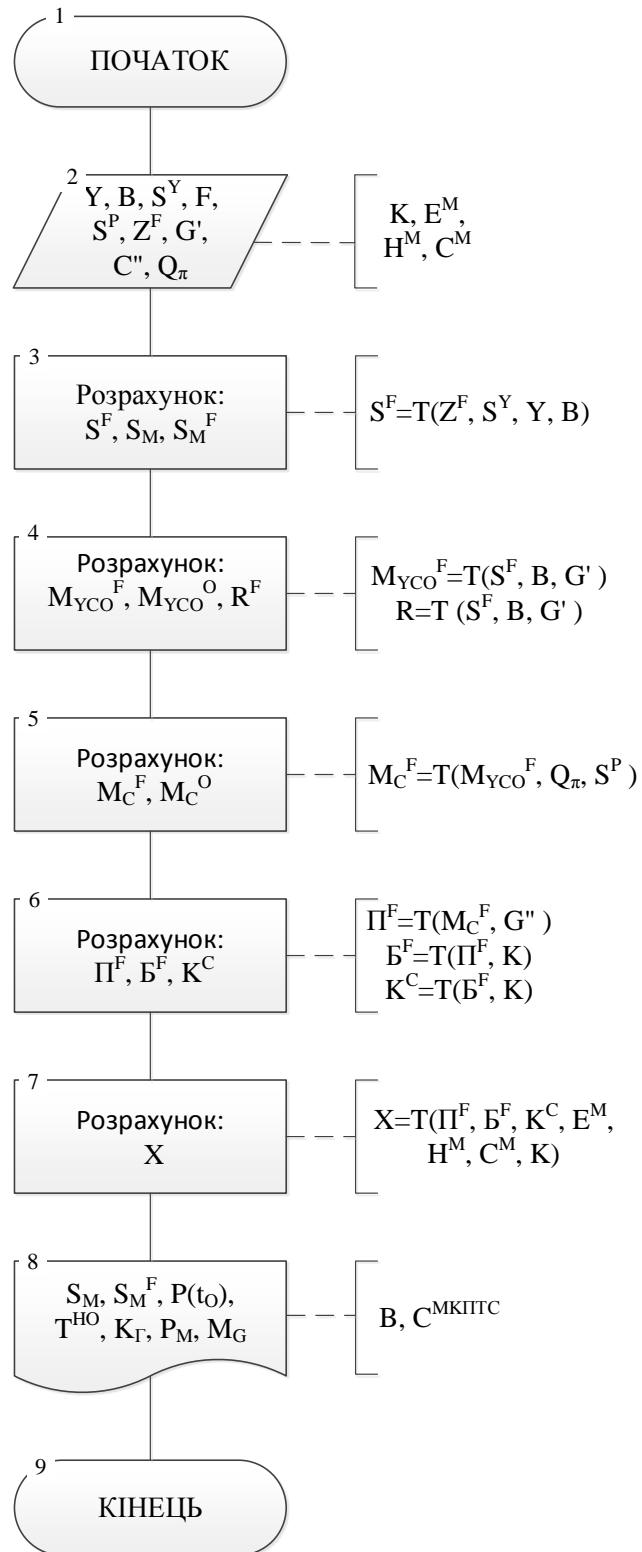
1

ПОЧАТОК

2

Y, B, $S^Y$, F, $S^P$, $Z^F$, G', C'', $Q_\pi$

K, $E^M$, $H^M$, $C^M$

3

Розрахунок: $S^F$, $S_M$, $S_M{}^F$

$S^F$=T($Z^F$, $S^Y$, Y, B)

4

Розрахунок: $M_{YCO}{}^F$, $M_{YCO}{}^O$, $R^F$

$M_{YCO}{}^F$=T($S^F$, B, G' )
R=T ($S^F$, B, G' )

5

Розрахунок: $M_C{}^F$, $M_C{}^O$

$M_C{}^F$=T($M_{YCO}{}^F$, $Q_\pi$, $S^P$ )

6

Розрахунок: $П^F$, $Б^F$, $K^C$

$П^F$=T($M_C{}^F$, G'' )
$Б^F$=T($П^F$, K)
$K^C$=T($Б^F$, K)

7

Розрахунок: X

X=T($П^F$, $Б^F$, $K^C$, $E^M$, $H^M$, $C^M$, K)

8

$S_M$, $S_M{}^F$, P($t_O$), $T^{HO}$, $K_Г$, $P_M$, $M_G$

B, $C^{МКПТС}$

9

КІНЕЦЬ